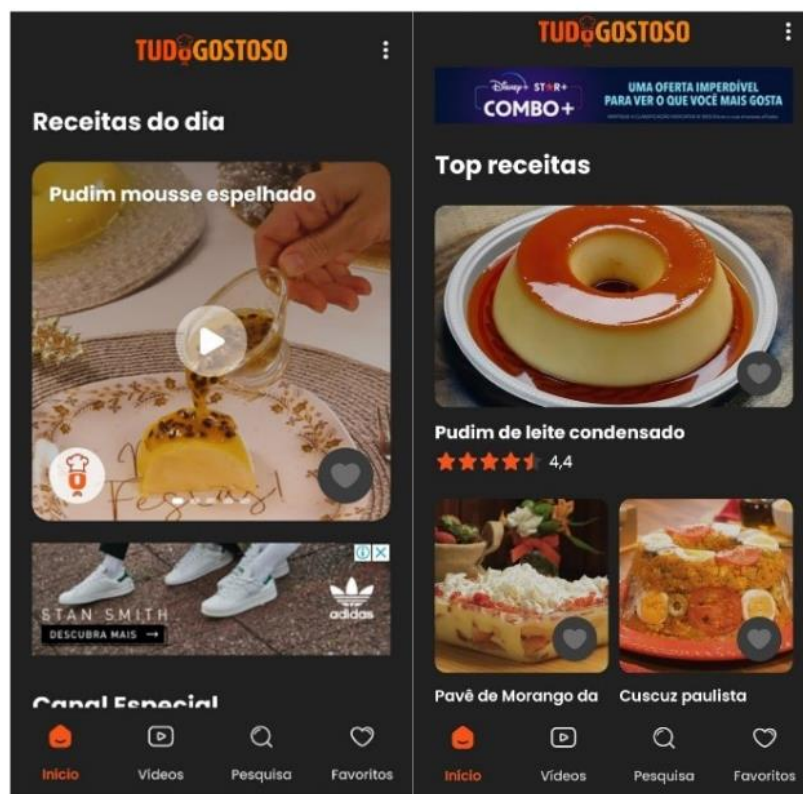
TUDOGOSTOSO

Receitas do dia

Pudim mousse espelhado

Felizes!

STAN SMITH
DESCUBRA MAIS →
adidas

Canal Especial

Início Vídeos Pesquisa Favoritos

TUDOGOSTOSO

Disney+ STAR+ COMBO+ UMA OFERTA IMPERDÍVEL PARA VER O QUE VOCÊ MAIS GOSTA

Top receitas

Pudim de leite condensado
4,4

Pavê de Morango da

Cuscuz paulista

Início Vídeos Pesquisa Favoritos